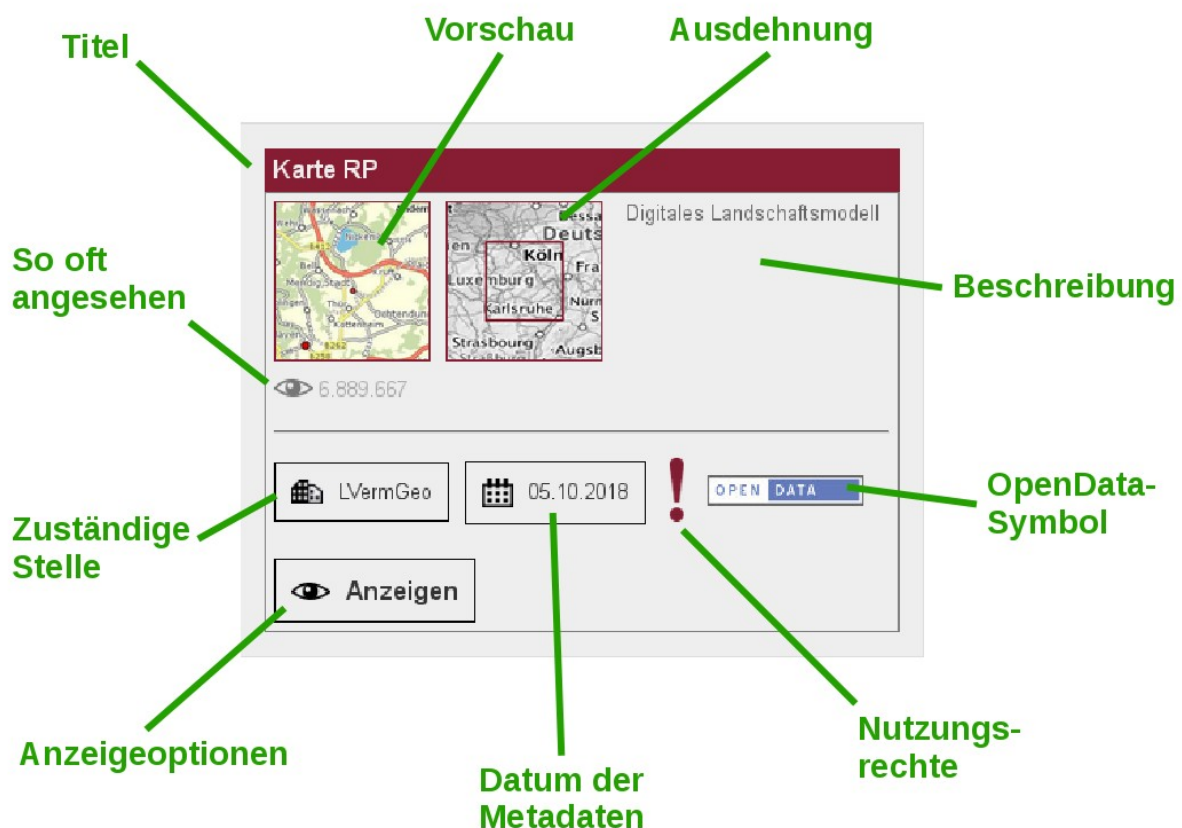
Titel

Vorschau

Ausdehnung

Karte RP

Digitales Landschaftsmodell

So oft angesehen

Beschreibung

Deuts
Köln
Luxemburg
Fra
Karlsruhe
Strasbourg
Augsb

6.889.667

LVermGeo

05.10.2018

!

OPEN DATA

OpenData-Symbol

Zuständige Stelle

Anzeigen

Anzeigeoptionen

Datum der Metadaten

Nutzungsrechte